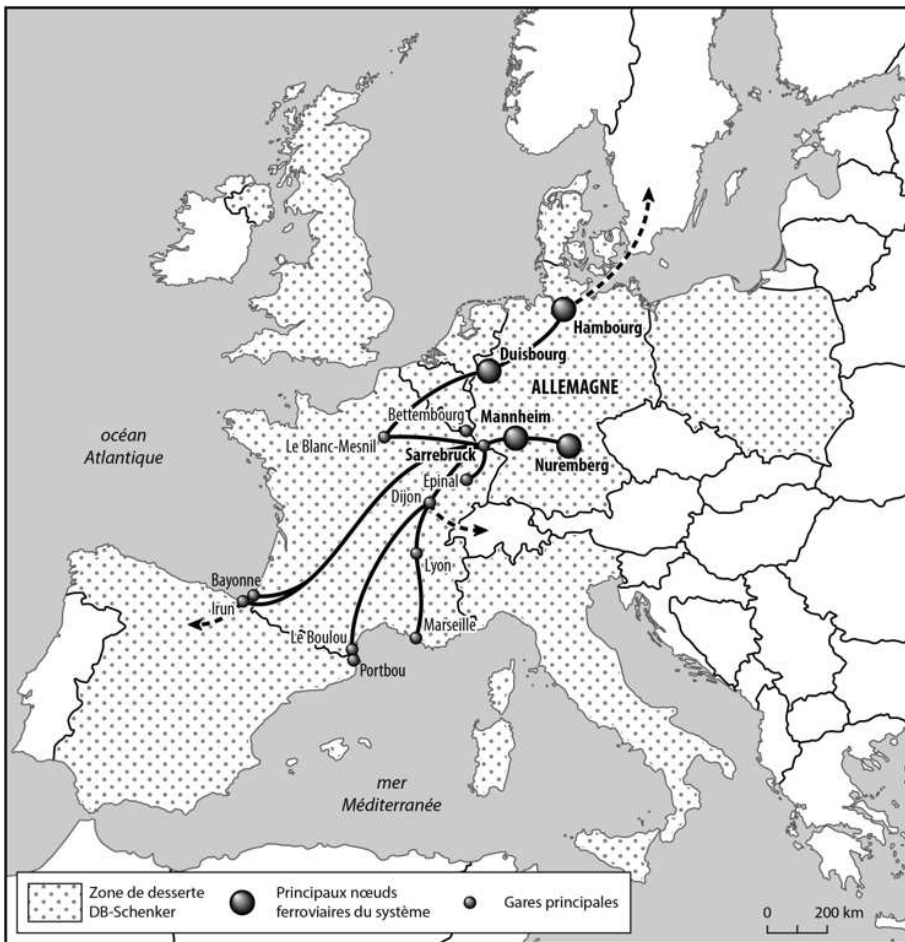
Hambourg
Duisbourg
ALLEMAGNE
Bettembourg
Mannheim
océan Atlantique
Le Blanc-Mesnil
Sarrebruck
Nuremberg
Épinal
Dijon
Lyon
Bayonne
Irun
Le Boulou
Marseille
Portbou
mer Méditerranée

Zone de desserte DB-Schenker
Principaux nœuds ferroviaires du système
Gares principales
0
200 km